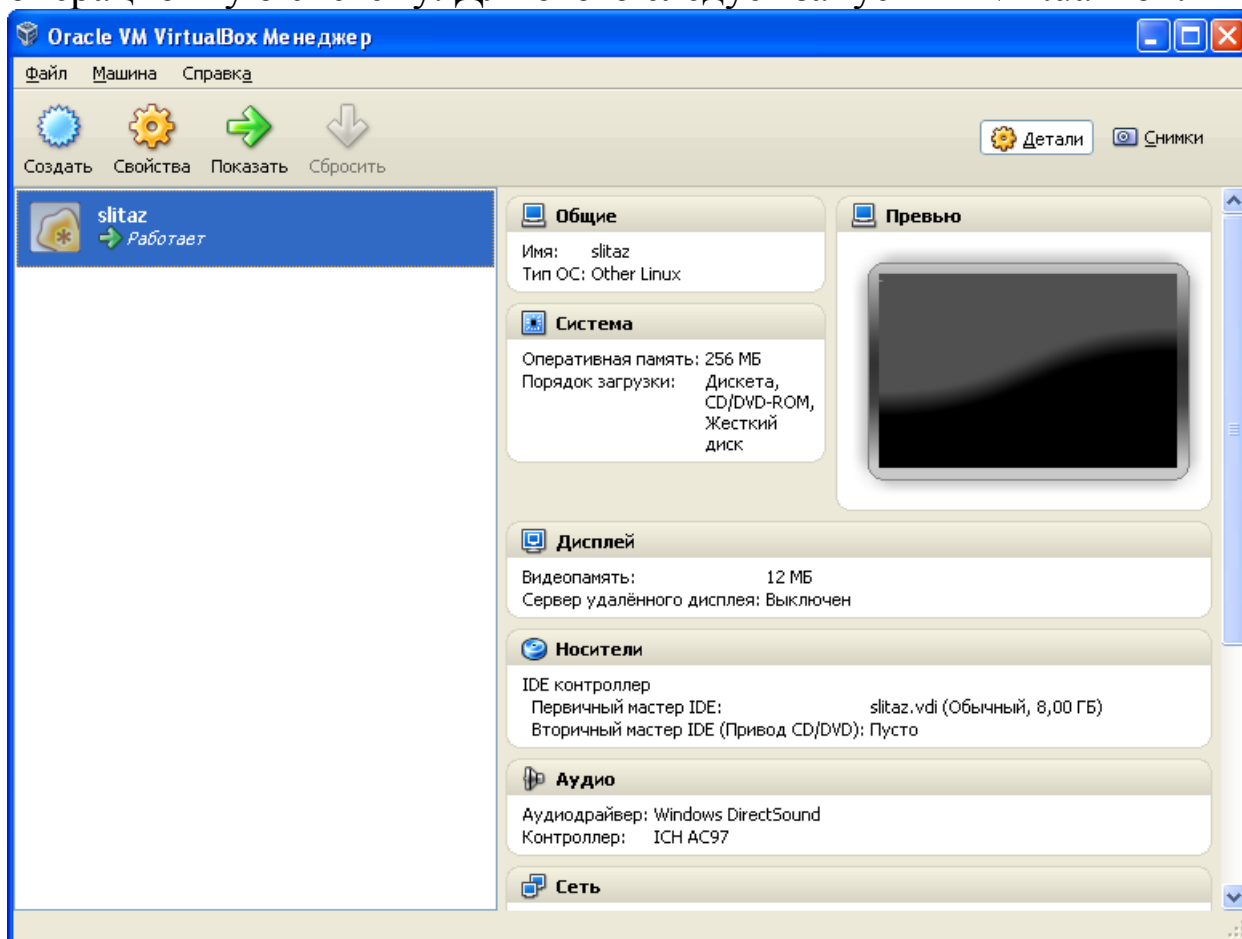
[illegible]

Oracle VM VirtualBox Менеджер

Файл Машина Справка

Создать Свойства Показать Сбросить

Детали Снимки

slitaz
Работает

Общие
Имя: slitaz
Тип ОС: Other Linux

Система
Оперативная память: 256 МБ
Порядок загрузки: Дискета, CD/DVD-ROM, Жесткий диск

Превью

Дисплей
Видеопамять: 12 МБ
Сервер удалённого дисплея: Выключен

Носители
IDE контроллер
Первичный мастер IDE: slitaz.vdi (Обычный, 8,00 ГБ)
Вторичный мастер IDE (Привод CD/DVD): Пусто

Аудио
Аудиодрайвер: Windows DirectSound
Контроллер: ICH AC97

Сеть